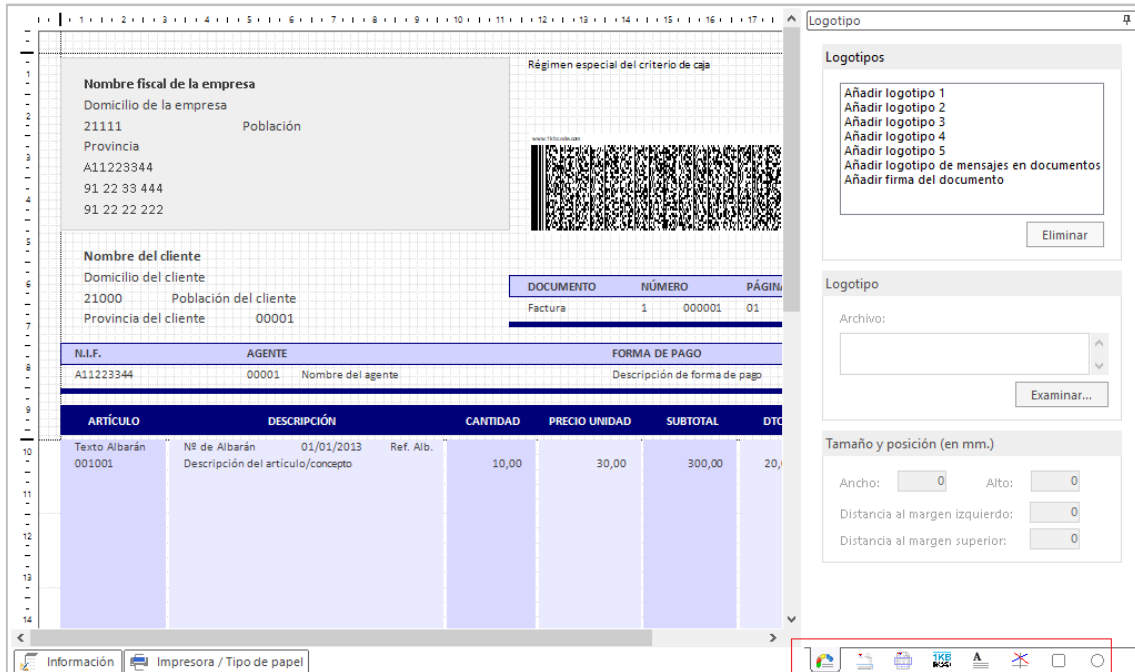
1 2 3 4 5 6 7 8 9 10 11 12 13 14 15 16 17

Logotipo

Logotipos

Añadir logotipo 1
Añadir logotipo 2
Añadir logotipo 3
Añadir logotipo 4
Añadir logotipo 5
Añadir logotipo de mensajes en documentos
Añadir firma del documento

Eliminar

Logotipo

Archivo:

Examinar...

Tamaño y posición (en mm.)

Ancho: 0 Alto: 0

Distancia al margen izquierdo: 0

Distancia al margen superior: 0

Nombre fiscal de la empresa
Domicilio de la empresa
21111 Población
Provincia
A11223344
91 22 33 444
91 22 22 222

Régimen especial del criterio de caja

www.tkbcode.com

Nombre del cliente
Domicilio del cliente
21000 Población del cliente
Provincia del cliente 00001

| DOCUMENTO | NÚMERO | | PÁGINA |
|---|---|---|---|
| Factura | 1 | 000001 | 01 |

| N.I.F. | AGENTE | | FORMA DE PAGO |
|---|---|---|---|
| A11223344 | 00001 | Nombre del agente | Descripción de forma de pago |

| ARTÍCULO | DESCRIPCIÓN | CANTIDAD | PRECIO UNIDAD | SUBTOTAL | DTO |
|---|---|---|---|---|---|
| Texto Albarán | Nº de Albarán 01/01/2013 Ref. Alb. | | | | |
| 001001 | Descripción del artículo/concepto | 10,00 | 30,00 | 300,00 | 20, |

Información Impresora / Tipo de papel